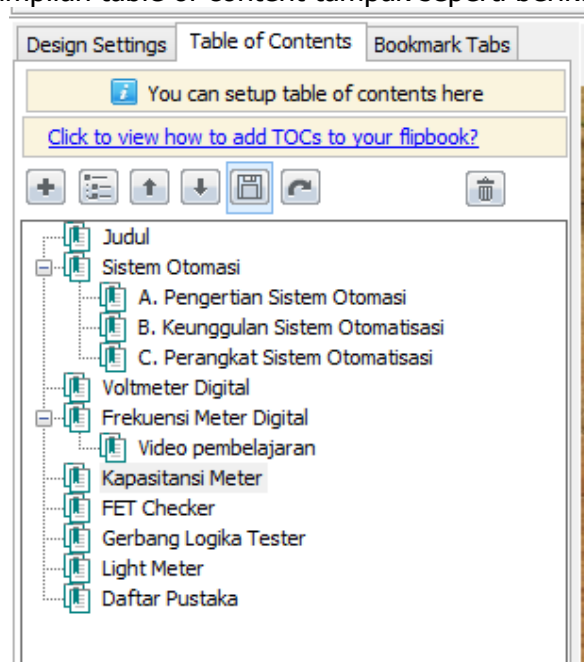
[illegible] table of content tampak seperti berik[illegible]

Design Settings | Table of Contents | Bookmark Tabs

You can setup table of contents here

Click to view how to add TOCs to your flipbook?

Judul
Sistem Otomasi
A. Pengertian Sistem Otomasi
B. Keunggulan Sistem Otomatisasi
C. Perangkat Sistem Otomatisasi
Voltmeter Digital
Frekuensi Meter Digital
Video pembelajaran
Kapasitansi Meter
FET Checker
Gerbang Logika Tester
Light Meter
Daftar Pustaka